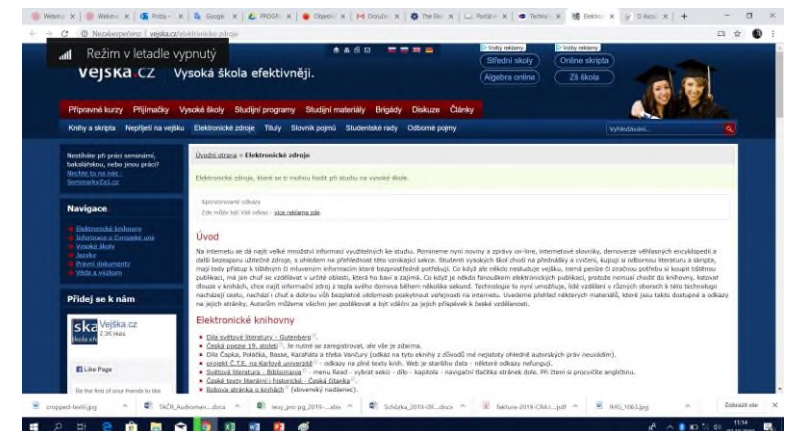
Režim v letadle vypnutý

Nezabezpečeno | vejska.cz/elektronicke-zdroje

vejska.cz Vysoká škola efektivněji.

Střední školy
Online skripta
Algebra online
ZŠ škola

Přípravné kurzy Přijímačky Vysoké školy Studijní programy Studijní materiály Brigády Diskuze Články

Knihy a skripta Nepřijetí na vejšku Elektronické zdroje Tituly Slovník pojmů Studentské rady Odborné pojmy

Vyhledávání...

Nestíháte při práci seminární, bakalářskou, nebo jinou práci? Nechte to na nás - SeminarkyZaU.cz

Navigace

Elektronické knihovny
Informace o Evropské unii
Vysoké školy
Jazyky
Právní dokumenty
Věda a výzkum

Přidej se k nám

Vejška.cz

Like Page

Úvodní strana » Elektronické zdroje

Elektronické zdroje, které se ti mohou hodit při studiu na vysoké škole.

Sponzorované odkazy
Zde můžete být Váš odkaz - více reklama zde.

Úvod

Na internetu se dá najít velké množství informací využitelných ke studiu. Pomineme nyní noviny a zprávy on-line, internetové slovníky, demoverze věhlasných encyklopedií a další bezesporu užitečné zdroje, s ohledem na přehlednost této odkazové sekce. Studenti vysokých škol chodí na přednášky a cvičení, kupují si odbornou literaturu a skripta, mají tedy přístup k většinám či množstvím informací které bezprostředně potřebují. Co když ale někdo nestuduje vejšku, nemá peníze či značnou potřebu si koupit tištěnou publikaci, má jen chuť se vzdělávat v určité oblasti, která ho baví a zajímá. Co když je někdo fanouškem elektronických publikací, protože nemusí chodit do knihovny, listovat dlouze v knihách, chce najít informační zdroj z tepla svého domova během několika sekund. Technologie to nyní umožňuje, lidé vzdělaní v různých oborech k této technologii nacházejí cestu, nachází i chuť a dobrou vůli bezplatně vědomosti poskytnout veřejnosti na internetu. Uvedeme přehled některých materiálů, které jsou takto dostupné a odkazy na jejich stránky. Autorům můžeme všichni jen poděkovat a být vděční za jejich příspěvek k české vzdělanosti.

Elektronické knihovny

Díla světové literatury - Gutenberg
Česká poezie 19. století. Je nutné se zaregistrovat, ale vše je zdarma.
Díla Čapka, Poláčka, Basse, Karafiáta a třeba Vančury (odkaz na tyto skvělý z důvodů mé nejistoty ohledně autorských práv neuvádím).
projekt Č.T.E. na Karlově univerzitě - Odkazy na plné texty knih. Web je starého data - některé odkazy nefungují.
Světová literatura - Bibliomania - menu Read - vybrat sekci - dílo - kapitola - navigační tlačítka stránek dole. Při čtení si procvičíte angličtinu.
České texty literární i historické - České Citanka
Knihovna stránka a knihách (slovenský nadšenec).

cropped-textil.jpg
TAČR_Audiomen...docx
tezy_pro pg_2019....xlsx
Schůzka_2019-09....docx
Sektura-2019-Cikk...pdf
IMG_1063.jpg
Zobrazit vše

11:34